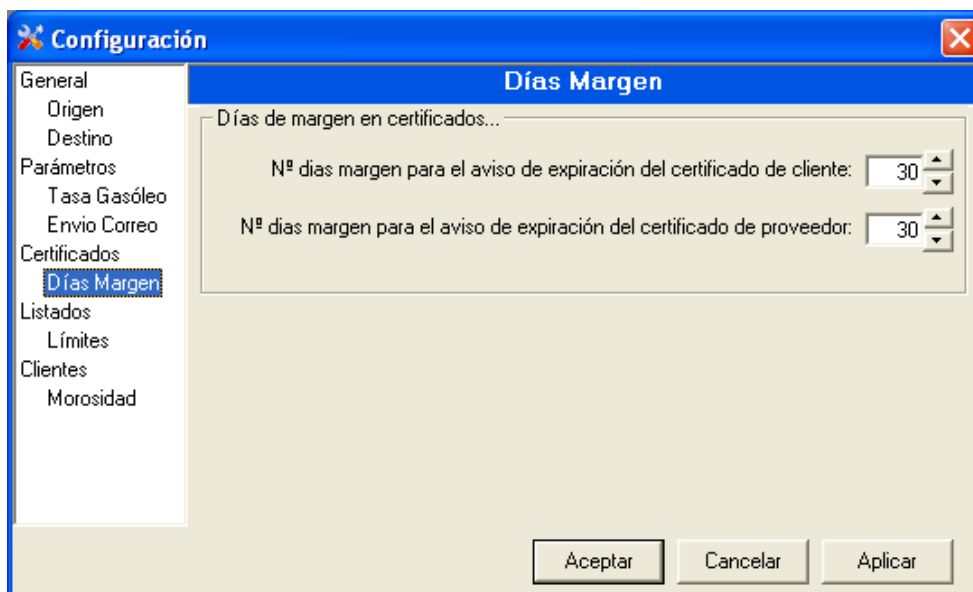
Configuración

General
Origen
Destino
Parámetros
Tasa Gasóleo
Envio Correo
Certificados
Días Margen
Listados
Límites
Clientes
Morosidad

Días Margen

Días de margen en certificados...

Nº dias margen para el aviso de expiración del certificado de cliente: 30

Nº dias margen para el aviso de expiración del certificado de proveedor: 30

Aceptar
Cancelar
Aplicar